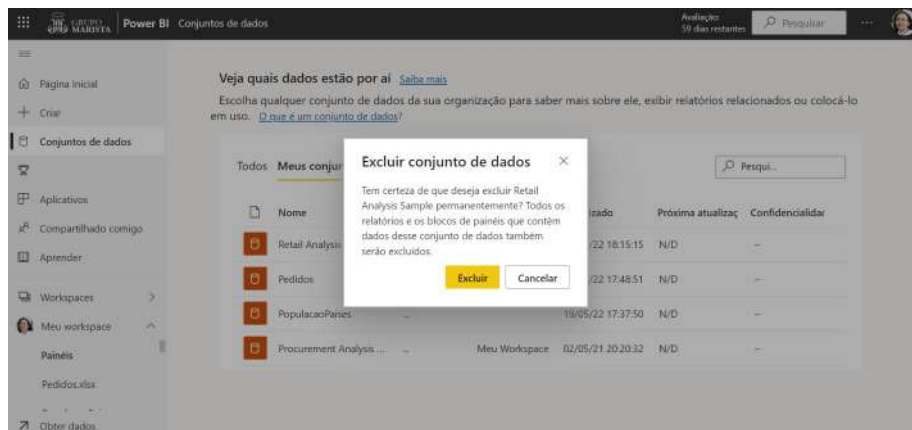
GRUPO MARISTA Power BI Conjuntos de dados

Avaliação: 59 dias restantes

Pesquisar

Página inicial
Criar
Conjuntos de dados
Aplicativos
Compartilhado comigo
Aprender
Workspaces
Meu workspace
Painéis
Pedidos.xlsx
Obter dados

Veja quais dados estão por aí Saiba mais

Escolha qualquer conjunto de dados da sua organização para saber mais sobre ele, exibir relatórios relacionados ou colocá-lo em uso. O que é um conjunto de dados?

Todos Meus conjur

Pesqui...

| | Nome | | | izado | Próxima atualizaç | Confidencialidar |
|---|---|---|---|---|---|---|
| | Retail Analysis | | | /22 18:15:15 | N/D | – |
| | Pedidos | | | /22 17:48:51 | N/D | – |
| | PopulacaoPaises | | | 19/05/22 17:37:50 | N/D | – |
| | Procurement Analysis ... | | Meu Workspace | 02/05/21 20:20:32 | N/D | – |

Excluir conjunto de dados

Tem certeza de que deseja excluir Retail Analysis Sample permanentemente? Todos os relatórios e os blocos de painéis que contêm dados desse conjunto de dados também serão excluídos.

Excluir Cancelar